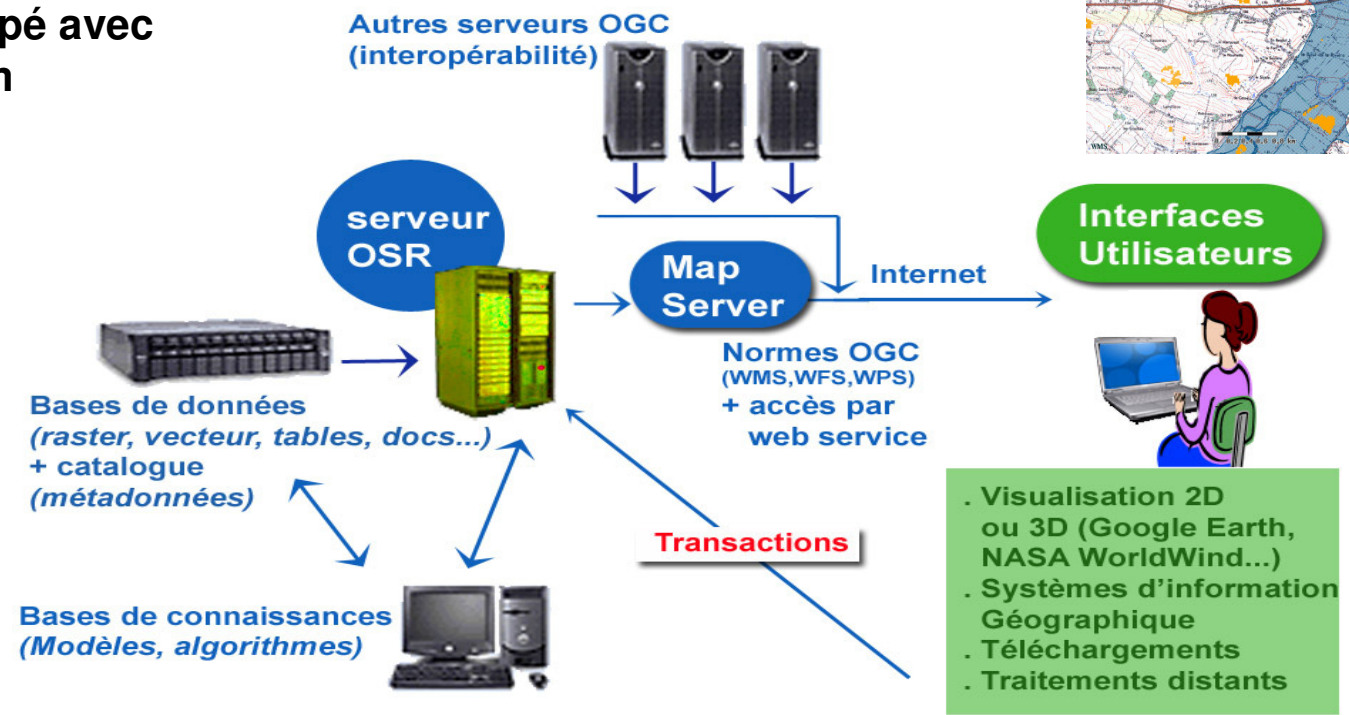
pé avec
n

Autres serveurs OGC
(interopérabilité)

serveur
OSR

Map
Server

Internet

Interfaces
Utilisateurs

Bases de données
(raster, vecteur, tables, docs...)
+ catalogue
(métadonnées)

Normes OGC
(WMS,WFS,WPS)
+ accès par
web service

. Visualisation 2D
ou 3D (Google Earth,
NASA WorldWind...)
. Systèmes d'information
Géographique
. Téléchargements
. Traitements distants

Transactions

Bases de connaissances
(Modèles, algorithmes)

WMS